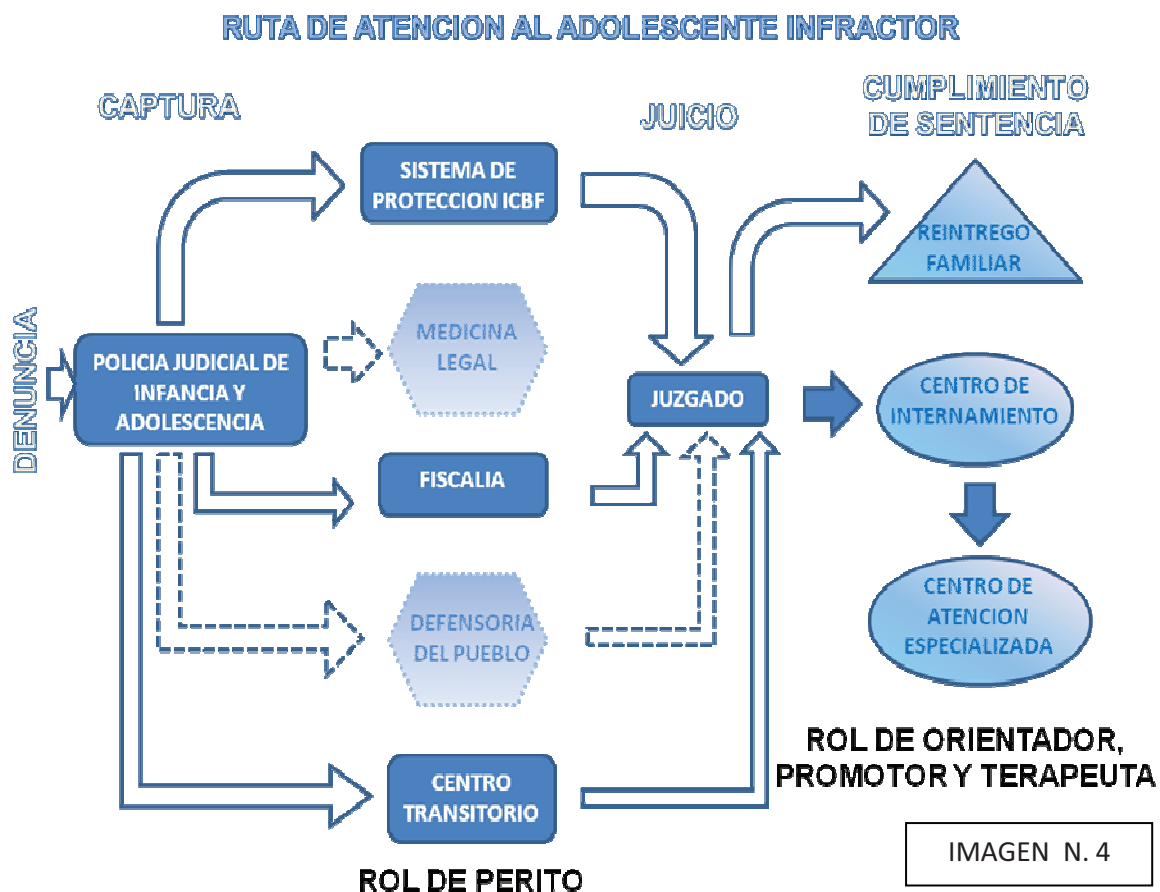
RUTA DE ATENCION AL ADOLESCENTE INFRACTOR

CAPTURA

JUICIO

CUMPLIMIENTO DE SENTENCIA

DENUNCIA

SISTEMA DE PROTECCION ICBF

REINTREGO FAMILIAR

POLICIA JUDICIAL DE INFANCIA Y ADOLESCENCIA

MEDICINA LEGAL

JUZGADO

CENTRO DE INTERNAMIENTO

FISCALIA

DEFENSORIA DEL PUEBLO

CENTRO DE ATENCION ESPECIALIZADA

ROL DE ORIENTADOR, PROMOTOR Y TERAPEUTA

CENTRO TRANSITORIO

IMAGEN N. 4

ROL DE PERITO